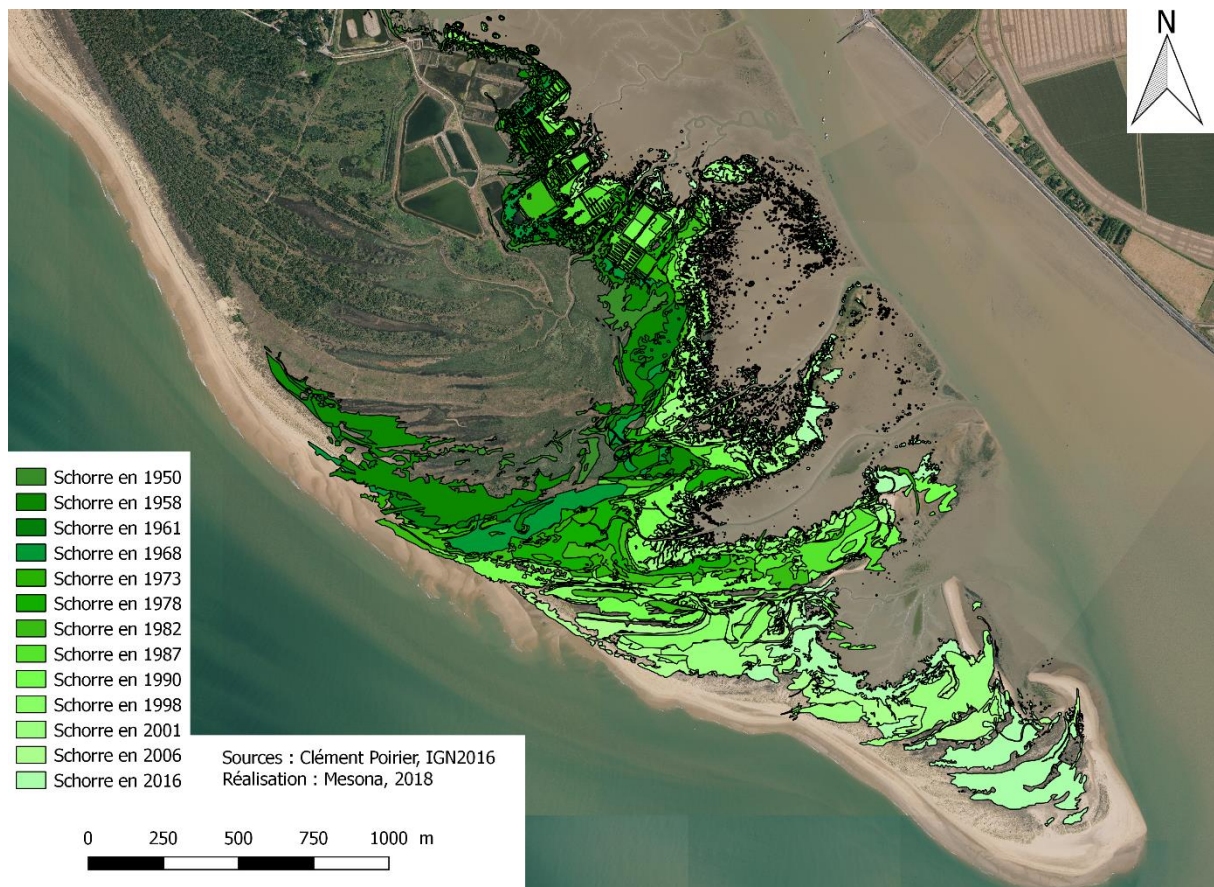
N

Schorre en 1950
Schorre en 1958
Schorre en 1961
Schorre en 1968
Schorre en 1973
Schorre en 1978
Schorre en 1982
Schorre en 1987
Schorre en 1990
Schorre en 1998
Schorre en 2001
Schorre en 2006
Schorre en 2016

Sources : Clément Poirier, IGN2016
Réalisation : Mesona, 2018

0 250 500 750 1000 m